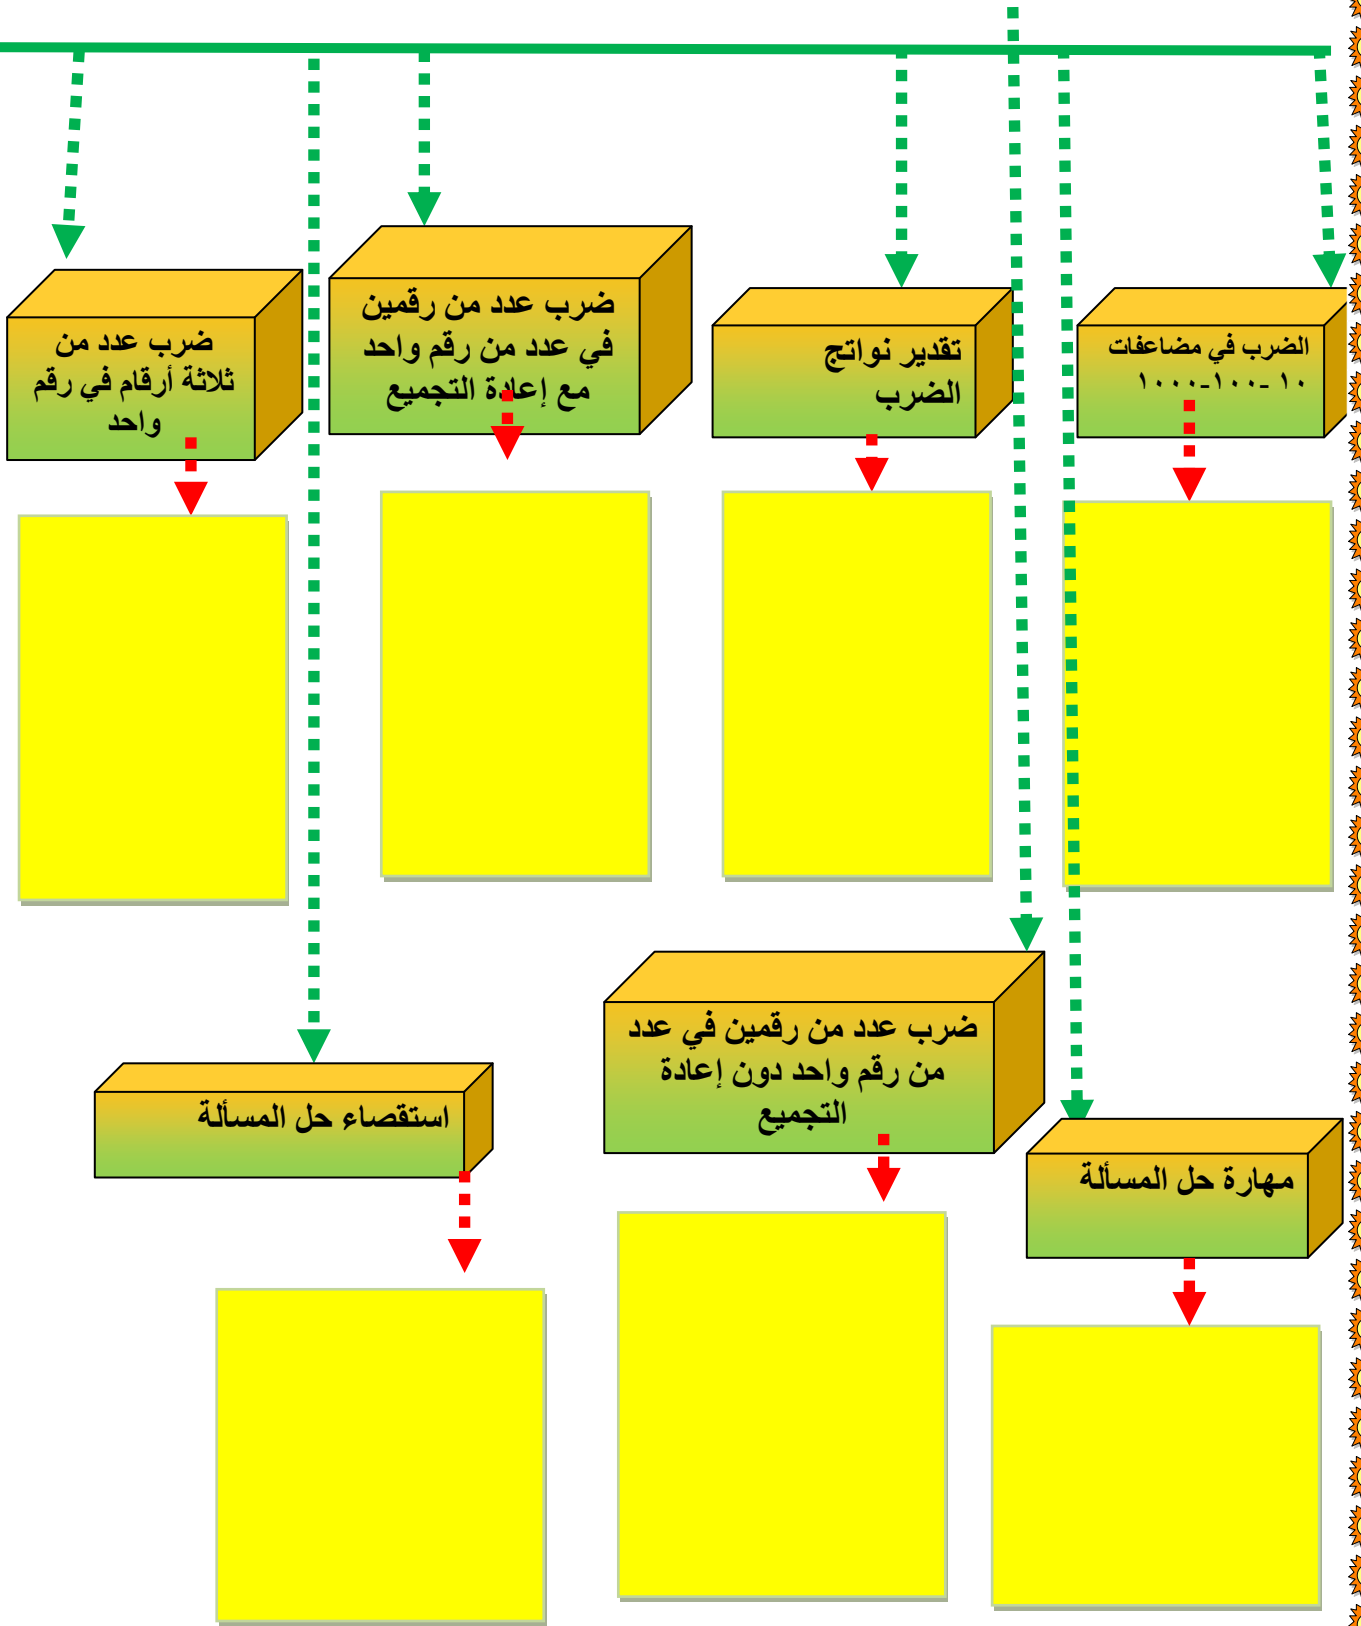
الضرب في مضاعفات ١٠ -١٠٠-١٠٠٠

تقدير نواتج الضرب

ضرب عدد من رقمين في عدد من رقم واحد مع إعادة التجميع

ضرب عدد من ثلاثة أرقام في رقم واحد

ضرب عدد من رقمين في عدد من رقم واحد دون إعادة التجميع

مهارة حل المسألة

استقصاء حل المسألة